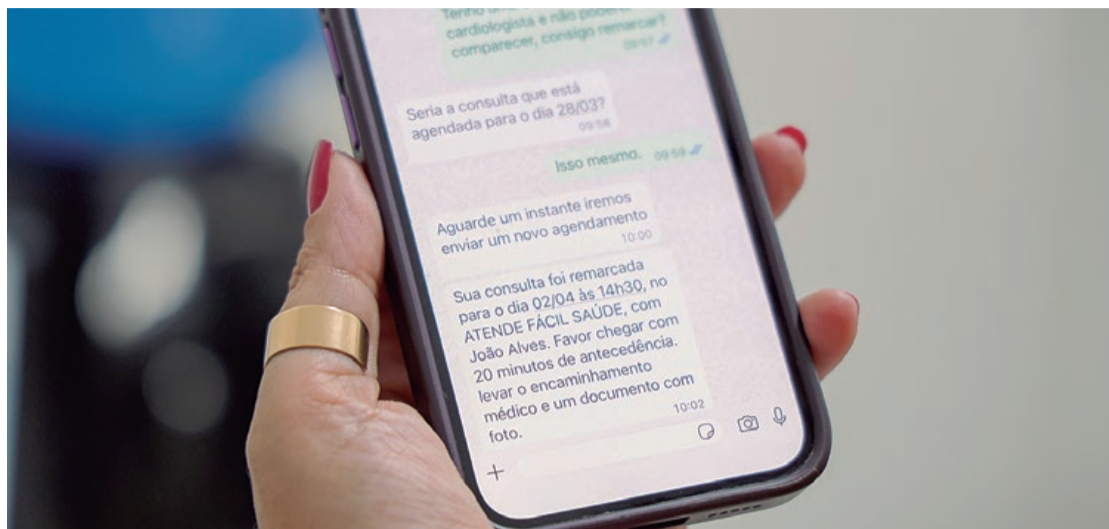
Tenho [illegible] cardiologista e não poderei comparecer, consigo remarcar? 09:57

Seria a consulta que está agendada para o dia 28/03? 09:58

Isso mesmo. 09:59

Aguarde um instante iremos enviar um novo agendamento 10:00

Sua consulta foi remarcada para o dia 02/04 às 14h30, no ATENDE FÁCIL SAÚDE, com João Alves. Favor chegar com 20 minutos de antecedência. levar o encaminhamento médico e um documento com foto. 10:02

+